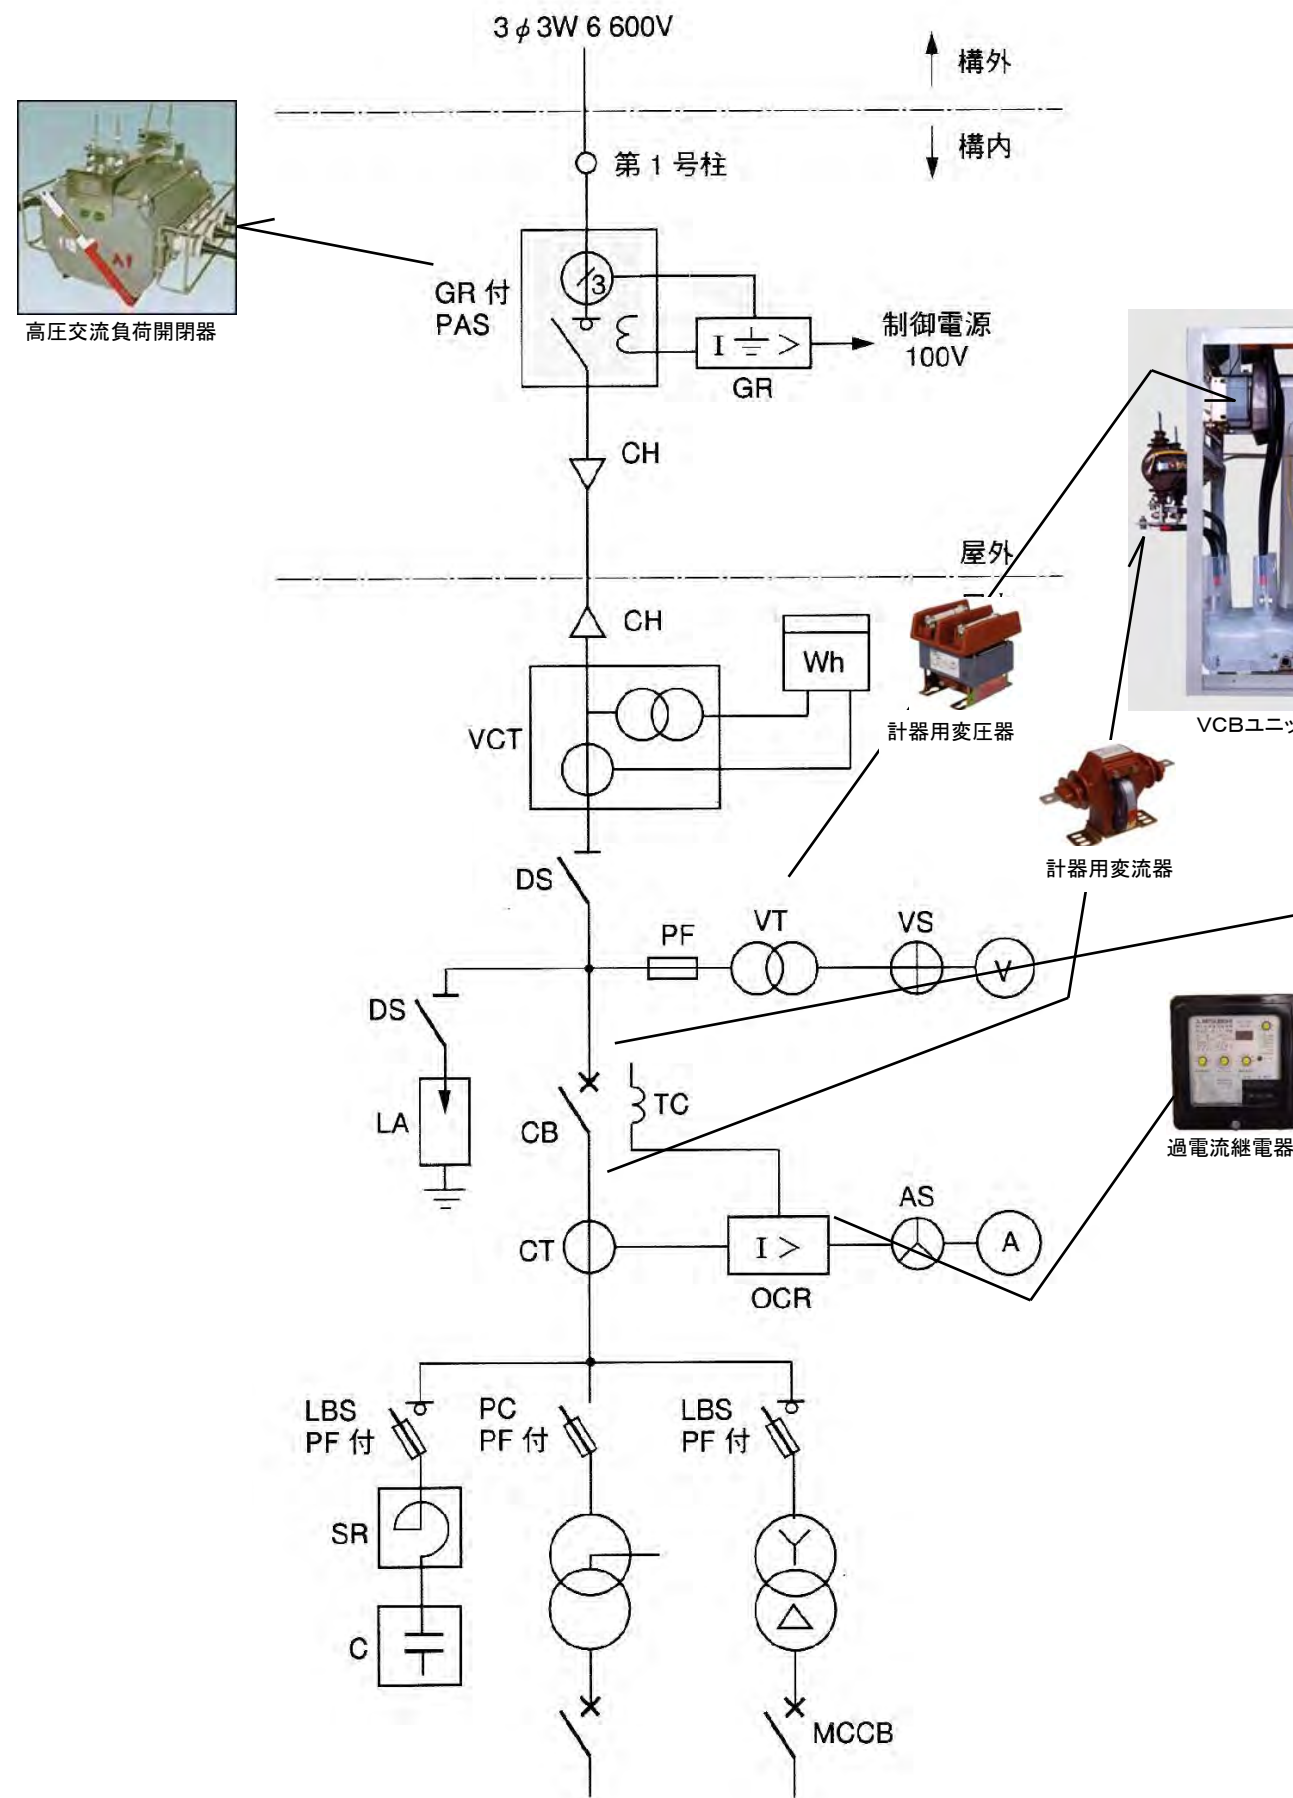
3 $\phi$ 3W 6 600V

構外

構内

第 1 号柱

高圧交流負荷開閉器

GR 付
PAS

$I \stackrel{\perp}{=} >$

GR

制御電源
100V

CH

屋外

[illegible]

CH

Wh

計器用変圧器

VCBユニッ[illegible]

VCT

計器用変流器

DS

PF

VT

VS

V

DS

LA

TC

CB

過電流継電器

AS

CT

$I >$

OCR

A

LBS
PF 付

PC
PF 付

LBS
PF 付

SR

C

MCCB